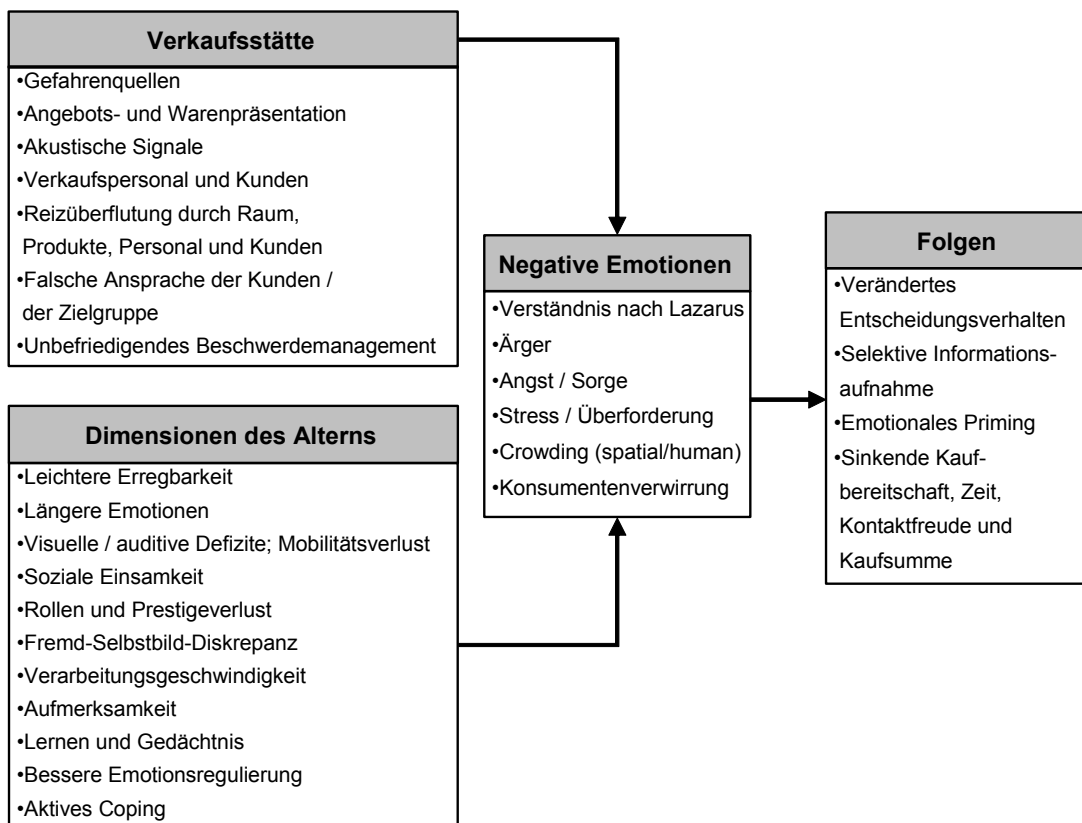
Verkaufsstätte

•Gefahrenquellen
•Angebots- und Warenpräsentation
•Akustische Signale
•Verkaufspersonal und Kunden
•Reizüberflutung durch Raum, Produkte, Personal und Kunden
•Falsche Ansprache der Kunden / der Zielgruppe
•Unbefriedigendes Beschwerdemanagement

Dimensionen des Alterns

•Leichtere Erregbarkeit
•Längere Emotionen
•Visuelle / auditive Defizite; Mobilitätsverlust
•Soziale Einsamkeit
•Rollen und Prestigeverlust
•Fremd-Selbstbild-Diskrepanz
•Verarbeitungsgeschwindigkeit
•Aufmerksamkeit
•Lernen und Gedächtnis
•Bessere Emotionsregulierung
•Aktives Coping

Negative Emotionen

•Verständnis nach Lazarus
•Ärger
•Angst / Sorge
•Stress / Überforderung
•Crowding (spatial/human)
•Konsumentenverwirrung

Folgen

•Verändertes Entscheidungsverhalten
•Selektive Informationsaufnahme
•Emotionales Priming
•Sinkende Kaufbereitschaft, Zeit, Kontaktfreude und Kaufsumme